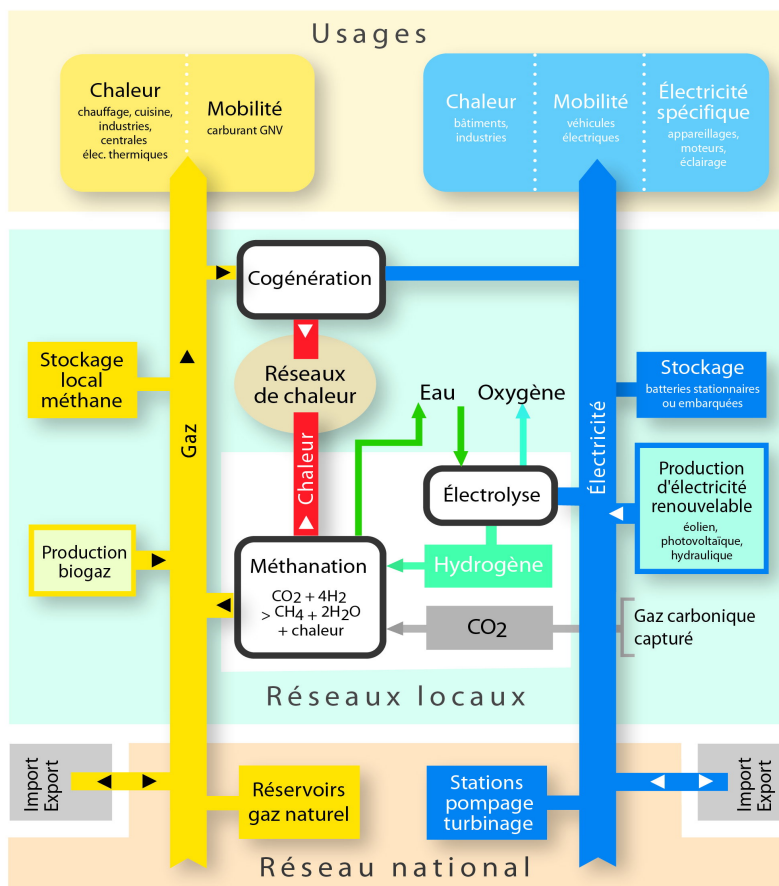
Usages

Chaleur
chauffage, cuisine, industries, centrales élec. thermiques

Mobilité
carburant GNV

Chaleur
bâtiments, industries

Mobilité
véhicules électriques

Électricité spécifique
appareillages, moteurs, éclairage

Cogénération

Stockage local méthane

Réseaux de chaleur

Eau

Oxygène

Stockage
batteries stationnaires ou embarquées

Gaz

Électricité

Chaleur

Électrolyse

Production d'électricité renouvelable
éolien, photovoltaïque, hydraulique

Production biogaz

Méthanation
$CO_2 + 4H_2$
$> CH_4 + 2H_2O$
+ chaleur

Hydrogène

$CO_2$

Gaz carbonique capturé

Réseaux locaux

Import Export

Réservoirs gaz naturel

Stations pompage turbinage

Import Export

Réseau national